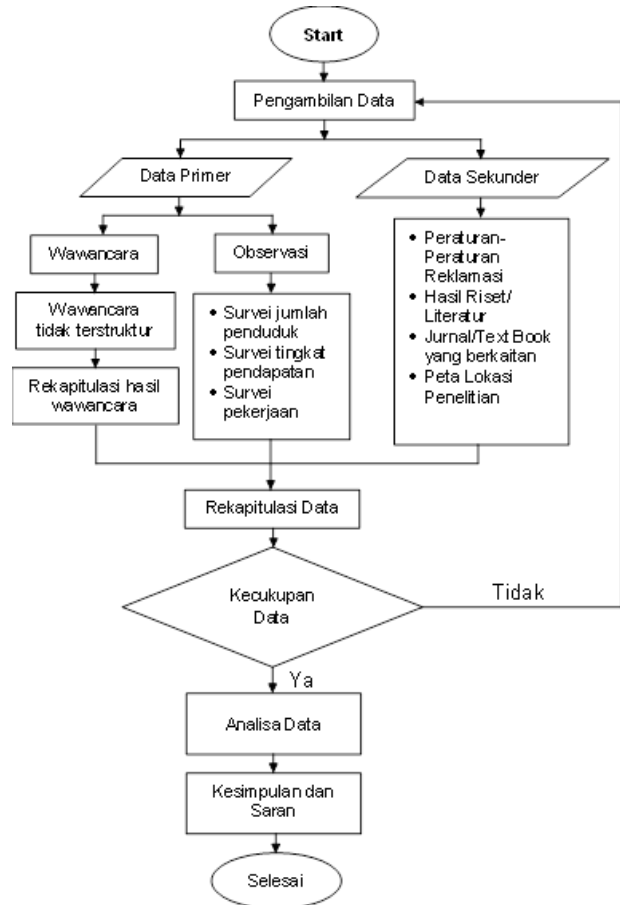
Start

Pengambilan Data

Data Primer

Data Sekunder

Wawancara

Observasi

Wawancara tidak terstruktur

Rekapitulasi hasil wawancara

- Survei jumlah penduduk
- Survei tingkat pendapatan
- Survei pekerjaan

- Peraturan-Peraturan Reklamasi
- Hasil Riset/ Literatur
- Jurnal/Text Book yang berkaitan
- Peta Lokasi Penelitian

Rekapitulasi Data

Kecukupan Data

Tidak

Ya

Analisa Data

Kesimpulan dan Saran

Selesai